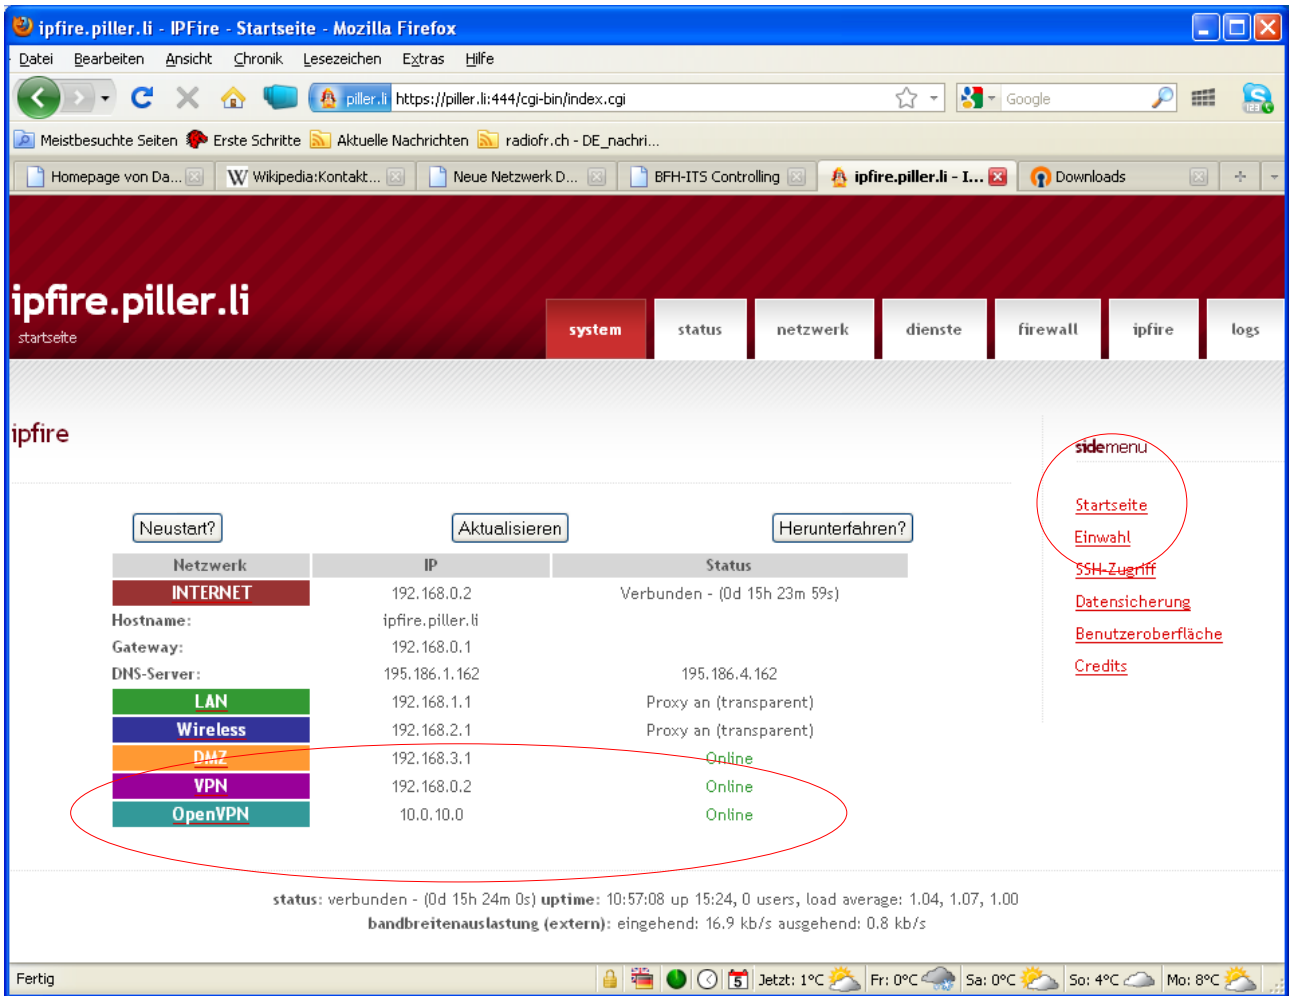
ipfire.piller.li - IPFire - Startseite - Mozilla Firefox

Datei Bearbeiten Ansicht Chronik Lesezeichen Extras Hilfe

piller.li https://piller.li:444/cgi-bin/index.cgi

Google

Meistbesuchte Seiten Erste Schritte Aktuelle Nachrichten radiofr.ch - DE_nachri...

Homepage von Da... Wikipedia:Kontakt... Neue Netzwerk D... BFH-ITS Controlling ipfire.piller.li - I... Downloads

ipfire.piller.li
startseite

system status netzwerk dienste firewall ipfire logs

ipfire

sidemenu

Startseite
Einwahl
SSH-Zugriff
Datensicherung
Benutzeroberfläche
Credits

Neustart? Aktualisieren Herunterfahren?

| Netzwerk | IP | Status |
|---|---|---|
| INTERNET | 192.168.0.2 | Verbunden - (0d 15h 23m 59s) |
| Hostname: | ipfire.piller.li | |
| Gateway: | 192.168.0.1 | |
| DNS-Server: | 195.186.1.162 | 195.186.4.162 |
| LAN | 192.168.1.1 | Proxy an (transparent) |
| Wireless | 192.168.2.1 | Proxy an (transparent) |
| DMZ | 192.168.3.1 | Online |
| VPN | 192.168.0.2 | Online |
| OpenVPN | 10.0.10.0 | Online |

status: verbunden - (0d 15h 24m 0s) uptime: 10:57:08 up 15:24, 0 users, load average: 1.04, 1.07, 1.00
bandbreitenauslastung (extern): eingehend: 16.9 kb/s ausgehend: 0.8 kb/s

Fertig
5 Jetzt: 1°C Fr: 0°C Sa: 0°C So: 4°C Mo: 8°C